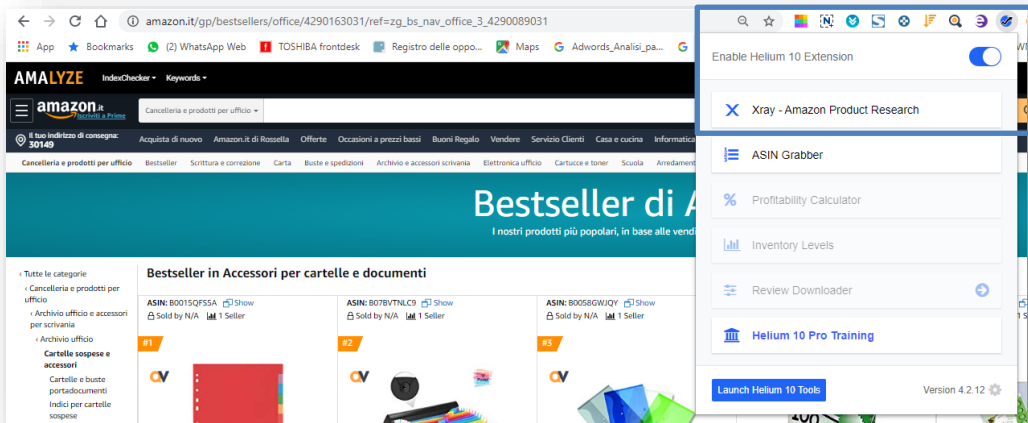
amazon.it/gp/bestsellers/office/4290163031/ref=zg_bs_nav_office_3_4290089031

App Bookmarks (2) WhatsApp Web TOSHIBA frontdesk Registro delle oppo... Maps Adwords_Analisi_pa...

AMALYZE IndexChecker Keywords

amazon.it Iscriviti a Prime

Cancelleria e prodotti per ufficio

Il tuo indirizzo di consegna: 30149

Acquista di nuovo Amazon.it di Rossella Offerte Occasioni a prezzi bassi Buoni Regalo Vendere Servizio Clienti Casa e cucina Informatica

Cancelleria e prodotti per ufficio Bestseller Scrittura e correzione Carta Buste e spedizioni Archivio e accessori scrivania Elettronica ufficio Cartucce e toner Scuola Arredament

Bestseller di A

I nostri prodotti più popolari, in base alle vendi

‹ Tutte le categorie
‹ Cancelleria e prodotti per ufficio
‹ Archivio ufficio e accessori per scrivania
‹ Archivio ufficio
Cartelle sospese e accessori
Cartelle e buste portadocumenti
Indici per cartelle sospese

Bestseller in Accessori per cartelle e documenti

ASIN: B0015QFS5A Show
Sold by N/A 1 Seller
#1

ASIN: B07BVTNLC9 Show
Sold by N/A 1 Seller
#2

ASIN: B0058GWJQY Show
Sold by N/A 1 Seller
#3

Enable Helium 10 Extension

Xray - Amazon Product Research

ASIN Grabber

Profitability Calculator

Inventory Levels

Review Downloader

Helium 10 Pro Training

Launch Helium 10 Tools

Version 4.2.12